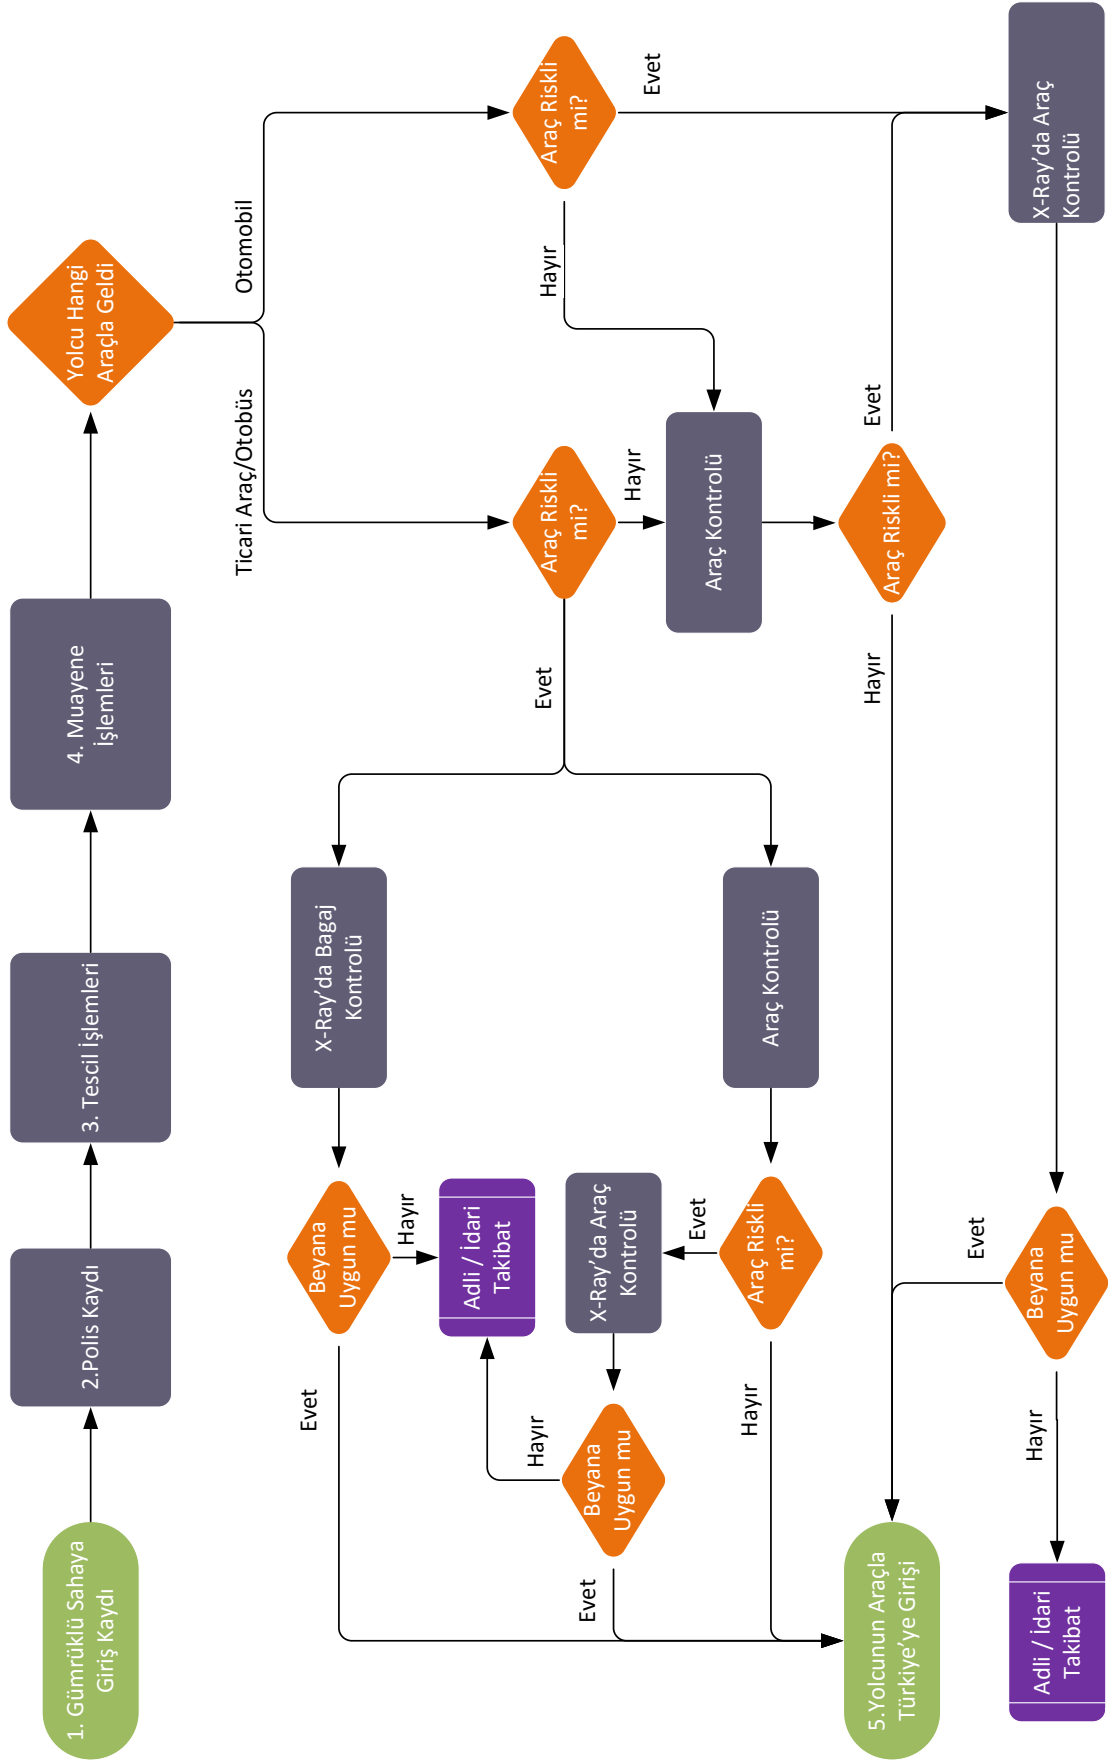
1. Gümrüklü Sahaya Giriş Kaydı

2.Polis Kaydı

3. Tescil İşlemleri

4. Muayene İşlemleri

Yolcu Hangi Araçla Geldi

Otomobil

Ticari Araç/Otobüs

Araç Riskli mi?

Evet

Hayır

X-Ray'da Araç Kontrolü

Araç Riskli mi?

Hayır

Araç Kontrolü

Araç Riskli mi?

Evet

Hayır

Evet

X-Ray'da Bagaj Kontrolü

Araç Kontrolü

Beyana Uygun mu

Hayır

Adli / İdari Takibat

X-Ray'da Araç Kontrolü

Evet

Araç Riskli mi?

Evet

Beyana Uygun mu

Evet

Hayır

Beyana Uygun mu

Hayır

Evet

Hayır

5.Yolcunun Araçla Türkiye'ye Girişi

Adli / İdari Takibat